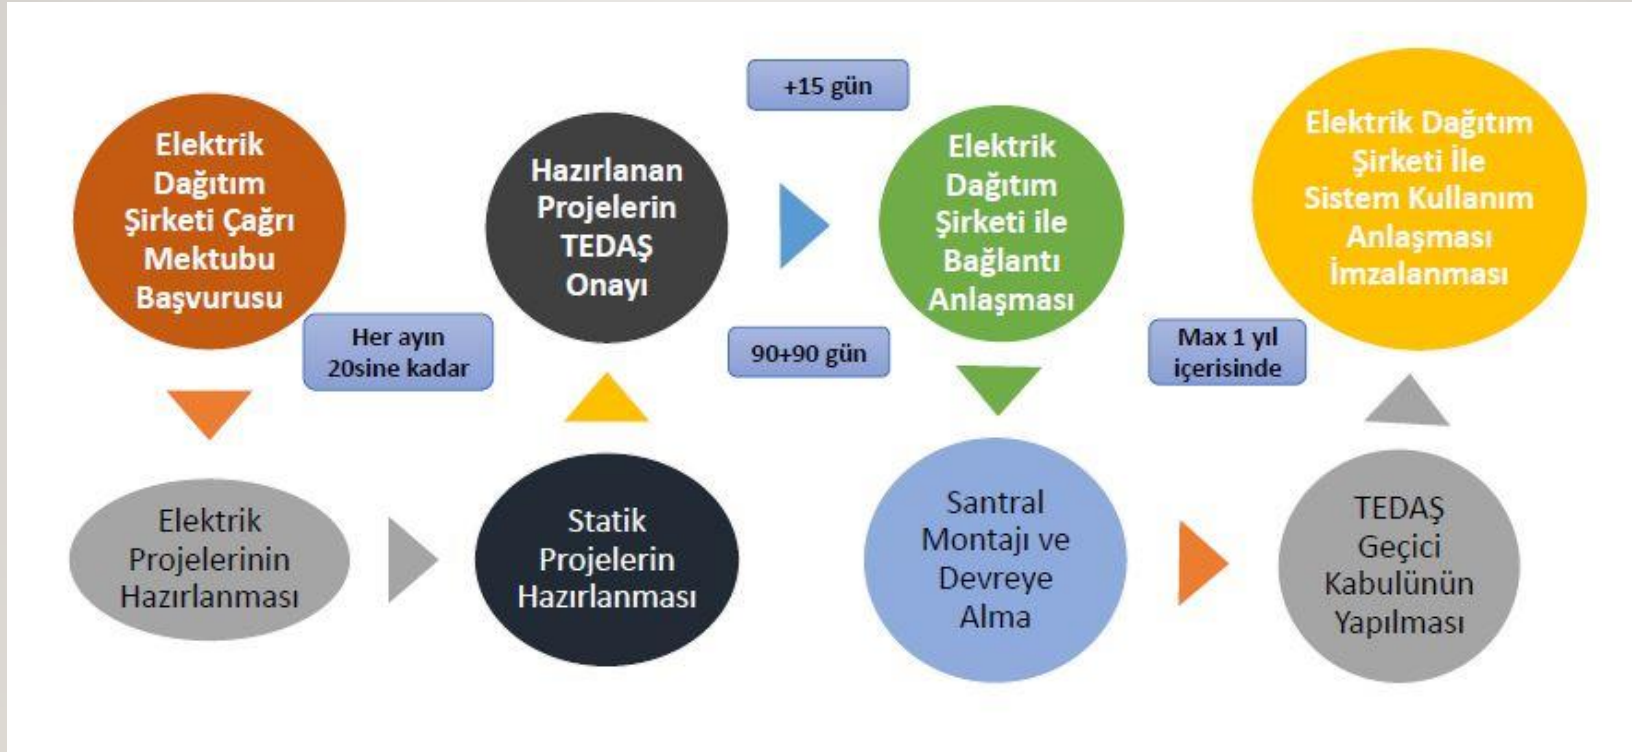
Elektrik Dağıtım Şirketi Çağrı Mektubu Başvurusu

Her ayın 20sine kadar

Elektrik Projelerinin Hazırlanması

Statik Projelerin Hazırlanması

Hazırlanan Projelerin TEDAŞ Onayı

+15 gün

90+90 gün

Elektrik Dağıtım Şirketi ile Bağlantı Anlaşması

Santral Montajı ve Devreye Alma

TEDAŞ Geçici Kabulünün Yapılması

Max 1 yıl içerisinde

Elektrik Dağıtım Şirketi İle Sistem Kullanım Anlaşması İmzalanması